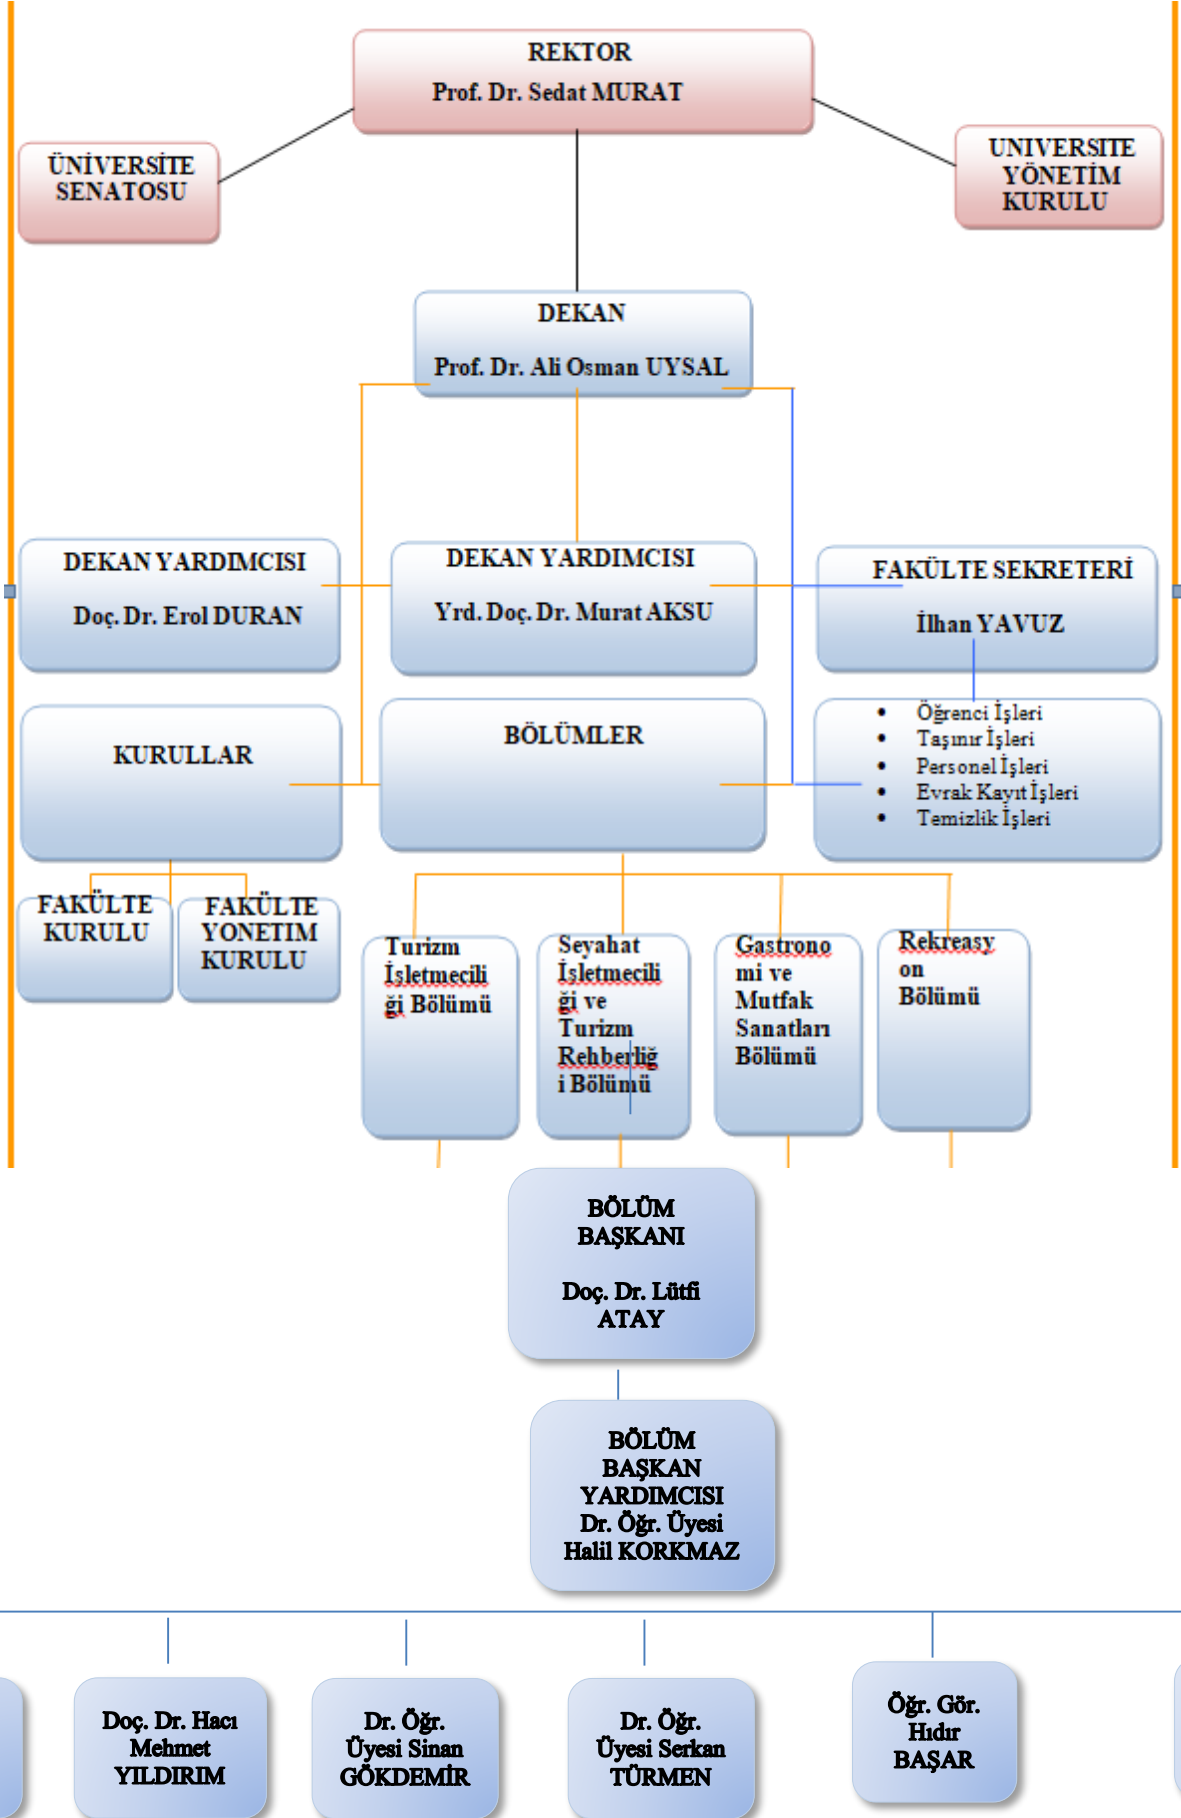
REKTOR
Prof. Dr. Sedat MURAT

ÜNİVERSİTE SENATOSU

UNIVERSITE YÖNETİM KURULU

DEKAN
Prof. Dr. Ali Osman UYSAL

DEKAN YARDIMCISI
Doç. Dr. Erol DURAN

DEKAN YARDIMCISI
Yrd. Doç. Dr. Murat AKSU

FAKÜLTE SEKRETERİ
İlhan YAVUZ

KURULLAR

BÖLÜMLER

- Öğrenci İşleri
- Taşınır İşleri
- Personel İşleri
- Evrak Kayıt İşleri
- Temizlik İşleri

FAKÜLTE KURULU

FAKÜLTE YONETIM KURULU

Turizm İşletmeciliği Bölümü

Seyahat İşletmeciliği ve Turizm Rehberliği Bölümü

Gastronomi ve Mutfak Sanatları Bölümü

Rekreasyon Bölümü

BÖLÜM BAŞKANI
Doç. Dr. Lütfi ATAY

BÖLÜM BAŞKAN YARDIMCISI
Dr. Öğr. Üyesi Halil KORKMAZ

Doç. Dr. Hacı Mehmet YILDIRIM

Dr. Öğr. Üyesi Sinan GÖKDEMİR

Dr. Öğr. Üyesi Serkan TÜRMEN

Öğr. Gör. Hıdır BAŞAR